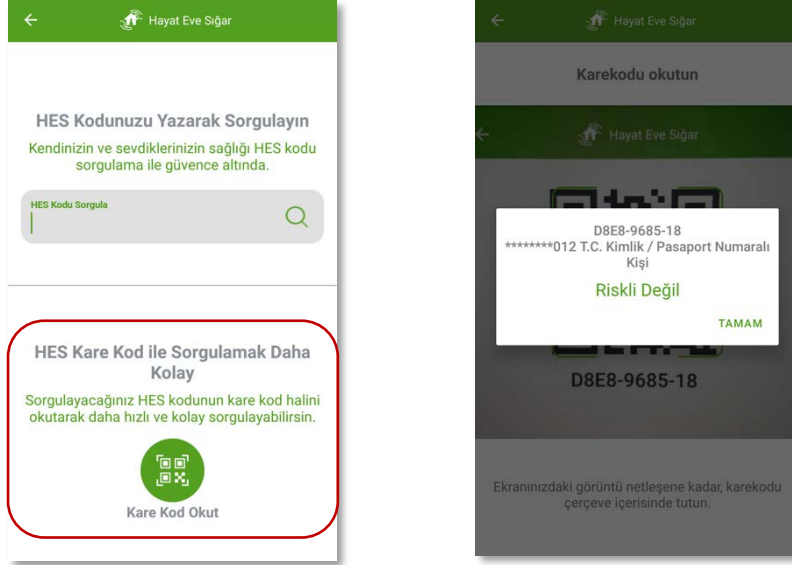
Hayat Eve Sığar

HES Kodunuzu Yazarak Sorgulayın

Kendinizin ve sevdiklerinizin sağlığı HES kodu sorgulama ile güvence altında.

HES Kodu Sorgula

HES Kare Kod ile Sorgulamak Daha Kolay

Sorgulayacağınız HES kodunun kare kod halini okutarak daha hızlı ve kolay sorgulayabilirsin.

Kare Kod Okut

Hayat Eve Sığar

Karekodu okutun

Hayat Eve Sığar

D8E8-9685-18
********012 T.C. Kimlik / Pasaport Numaralı Kişi

Riskli Değil

TAMAM

D8E8-9685-18

Ekranınızdaki görüntü netleşene kadar, karekodu çerçeve içerisinde tutun.